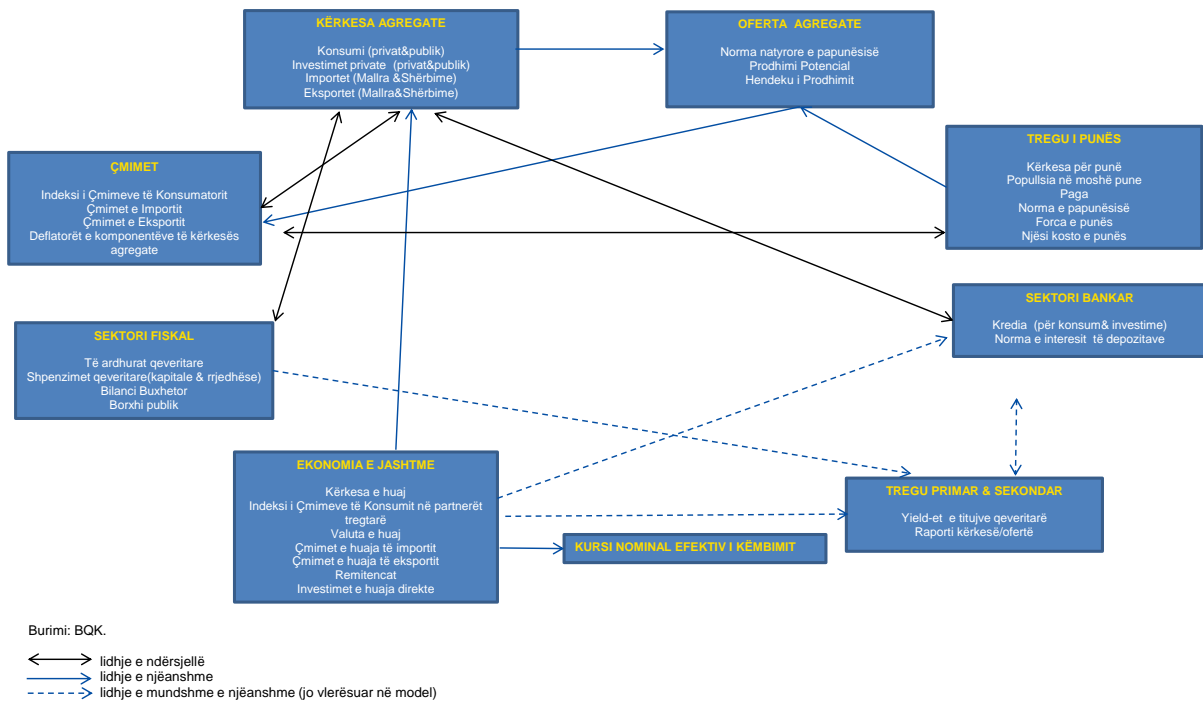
KËRKESA AGREGATE

Konsumi (privat&publik)
Investimet private (privat&publik)
Importet (Mallra &Shërbime)
Eksportet (Mallra&Shërbime)

OFERTA AGREGATE

Norma natyrore e papunësisë
Prodhimi Potencial
Hendeku i Prodhimit

ÇMIMET

Indeksi i Çmimeve të Konsumatorit
Çmimet e Importit
Çmimet e Eksportit
Deflatorët e komponentëve të kërkesës agregate

TREGU I PUNËS

Kërkesa për punë
Popullsia në moshë pune
Paga
Norma e papunësisë
Forca e punës
Njësi kosto e punës

SEKTORI BANKAR

Kredia (për konsum& investime)
Norma e interesit të depozitave

SEKTORI FISKAL

Të ardhurat qeveritare
Shpenzimet qeveritare(kapitale & rrjedhëse)
Bilanci Buxhetor
Borxhi publik

EKONOMIA E JASHTME

Kërkesa e huaj
Indeksi i Çmimeve të Konsumit në partnerët tregtarë
Valuta e huaj
Çmimet e huaja të importit
Çmimet e huaja të eksportit
Remitencat
Investimet e huaja direkte

KURSI NOMINAL EFEKTIV I KËMBIMIT

TREGU PRIMAR & SEKONDAR

Yield-et e titujve qeveritarë
Raporti kërkesë/ofertë

Burimi: BQK.

lidhje e ndërsjellë
lidhje e njëanshme
lidhje e mundshme e njëanshme (jo vlerësuar në model)